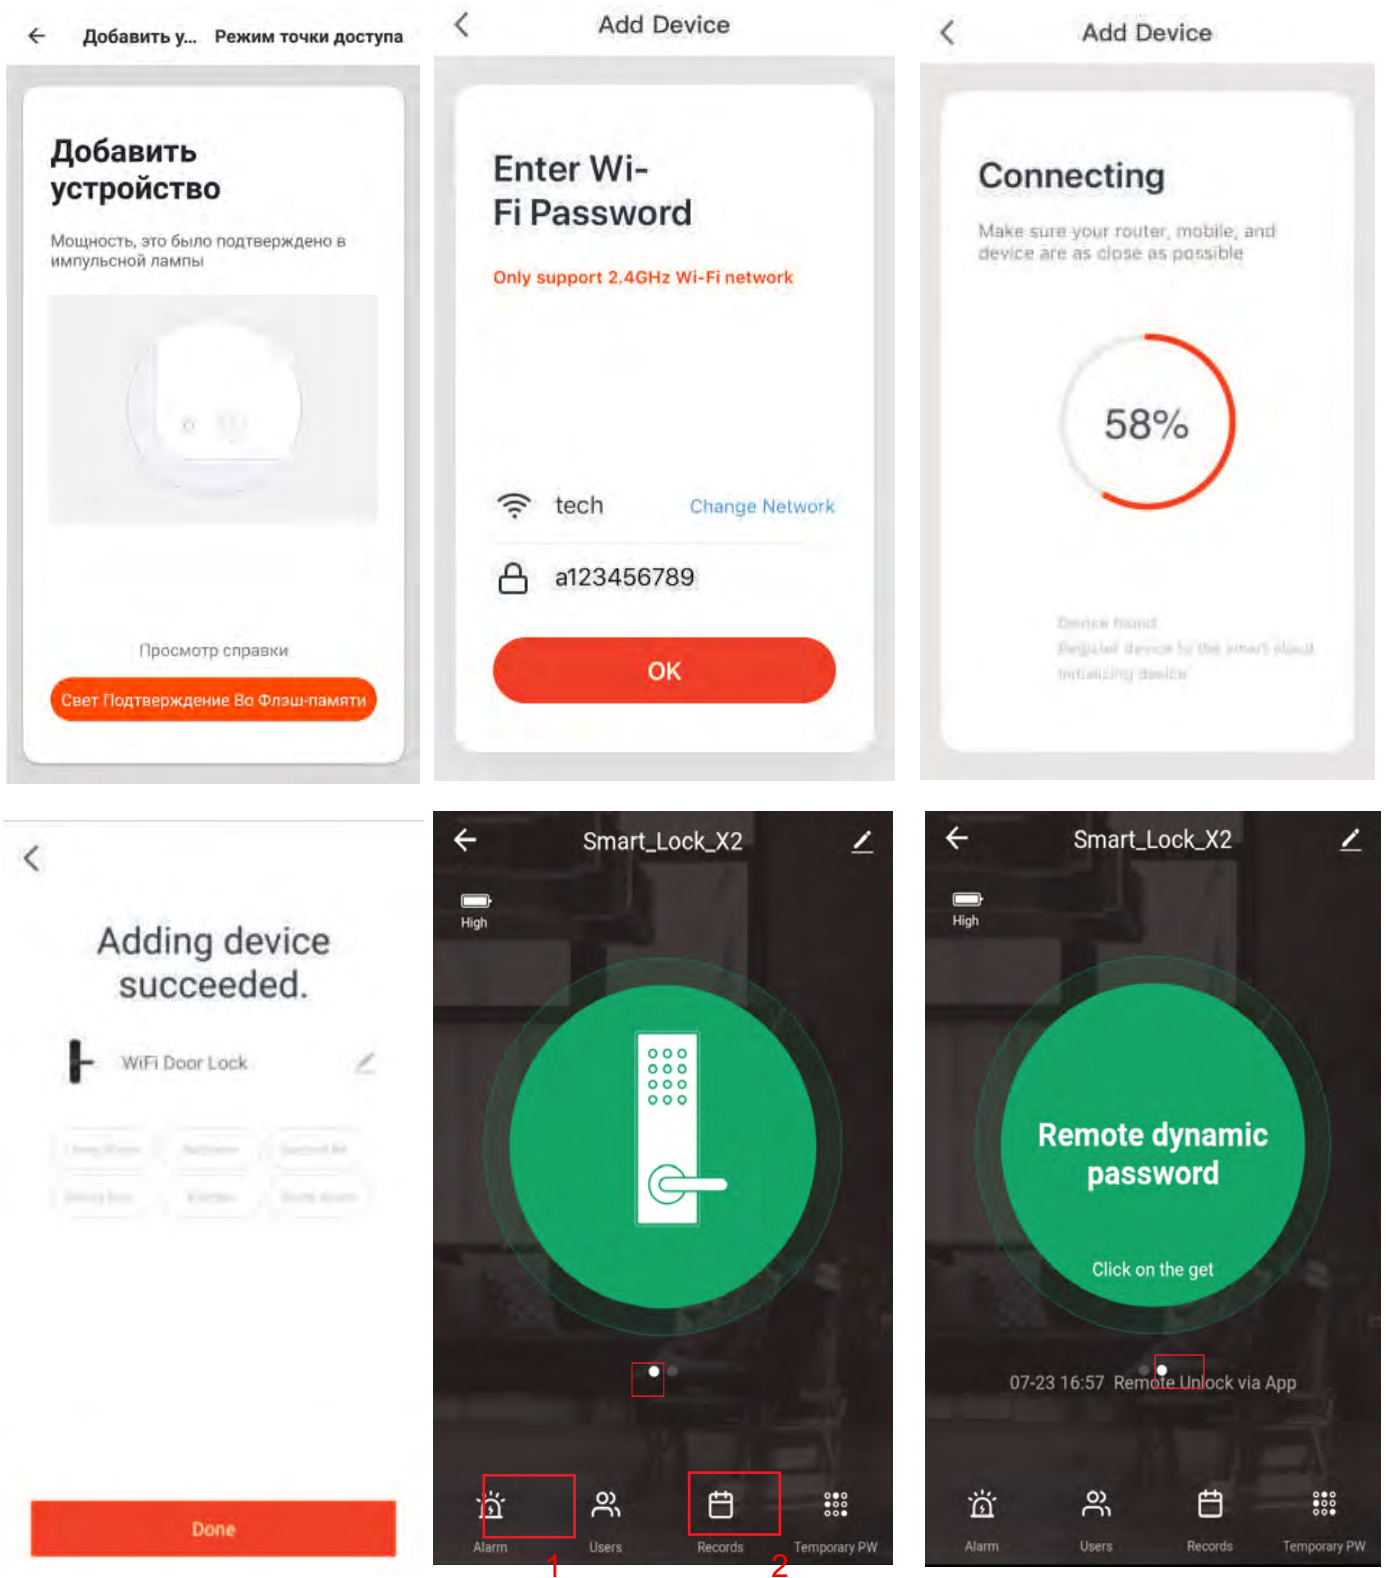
Добавить у... Режим точки доступа

Добавить устройство

Мощность, это было подтверждено в импульсной лампы

Просмотр справки

Свет Подтверждение Во Флэш-памяти

Add Device

Enter Wi-Fi Password

Only support 2.4GHz Wi-Fi network

tech Change Network

a123456789

OK

Add Device

Connecting

Make sure your router, mobile, and device are as close as possible

58%

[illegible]

Adding device succeeded.

WiFi Door Lock

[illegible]

Done

Smart_Lock_X2

High

Alarm Users Records Temporary PW

1 2

Smart_Lock_X2

High

Remote dynamic password

Click on the get

07-23 16:57 Remote Unlock via App

Alarm Users Records Temporary PW